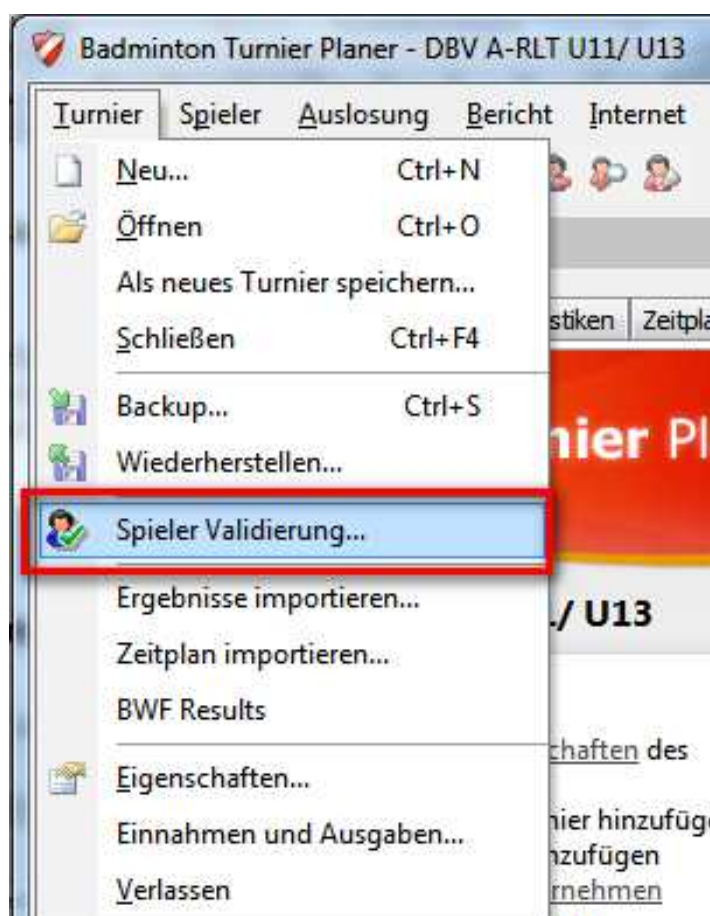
Badminton Turnier Planer - DBV A-RLT U11/ U13

Turnier Spieler Auslosung Bericht Internet

Neu... Ctrl+N
Öffnen Ctrl+O
Als neues Turnier speichern...
Schließen Ctrl+F4
Backup... Ctrl+S
Wiederherstellen...
Spieler Validierung...
Ergebnisse importieren...
Zeitplan importieren...
BWF Results
Eigenschaften...
Einnahmen und Ausgaben...
Verlassen

stiken Zeitpl
nier Pl
./ U13
chaften des
nier hinzufüg
nzufügen
rnehmen